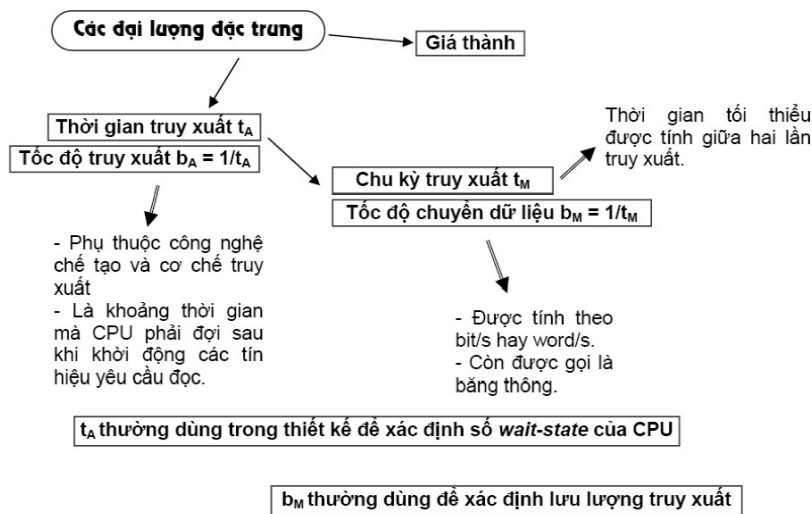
Các đại lượng đặc trưng

Giá thành

Thời gian truy xuất $t_A$

Tốc độ truy xuất $b_A = 1/t_A$

Chu kỳ truy xuất $t_M$

Tốc độ chuyển dữ liệu $b_M = 1/t_M$

Thời gian tối thiểu được tính giữa hai lần truy xuất.

- Phụ thuộc công nghệ chế tạo và cơ chế truy xuất
- Là khoảng thời gian mà CPU phải đợi sau khi khởi động các tín hiệu yêu cầu đọc.

- Được tính theo bit/s hay word/s.
- Còn được gọi là băng thông.

$t_A$ thường dùng trong thiết kế để xác định số *wait-state* của CPU

$b_M$ thường dùng để xác định lưu lượng truy xuất